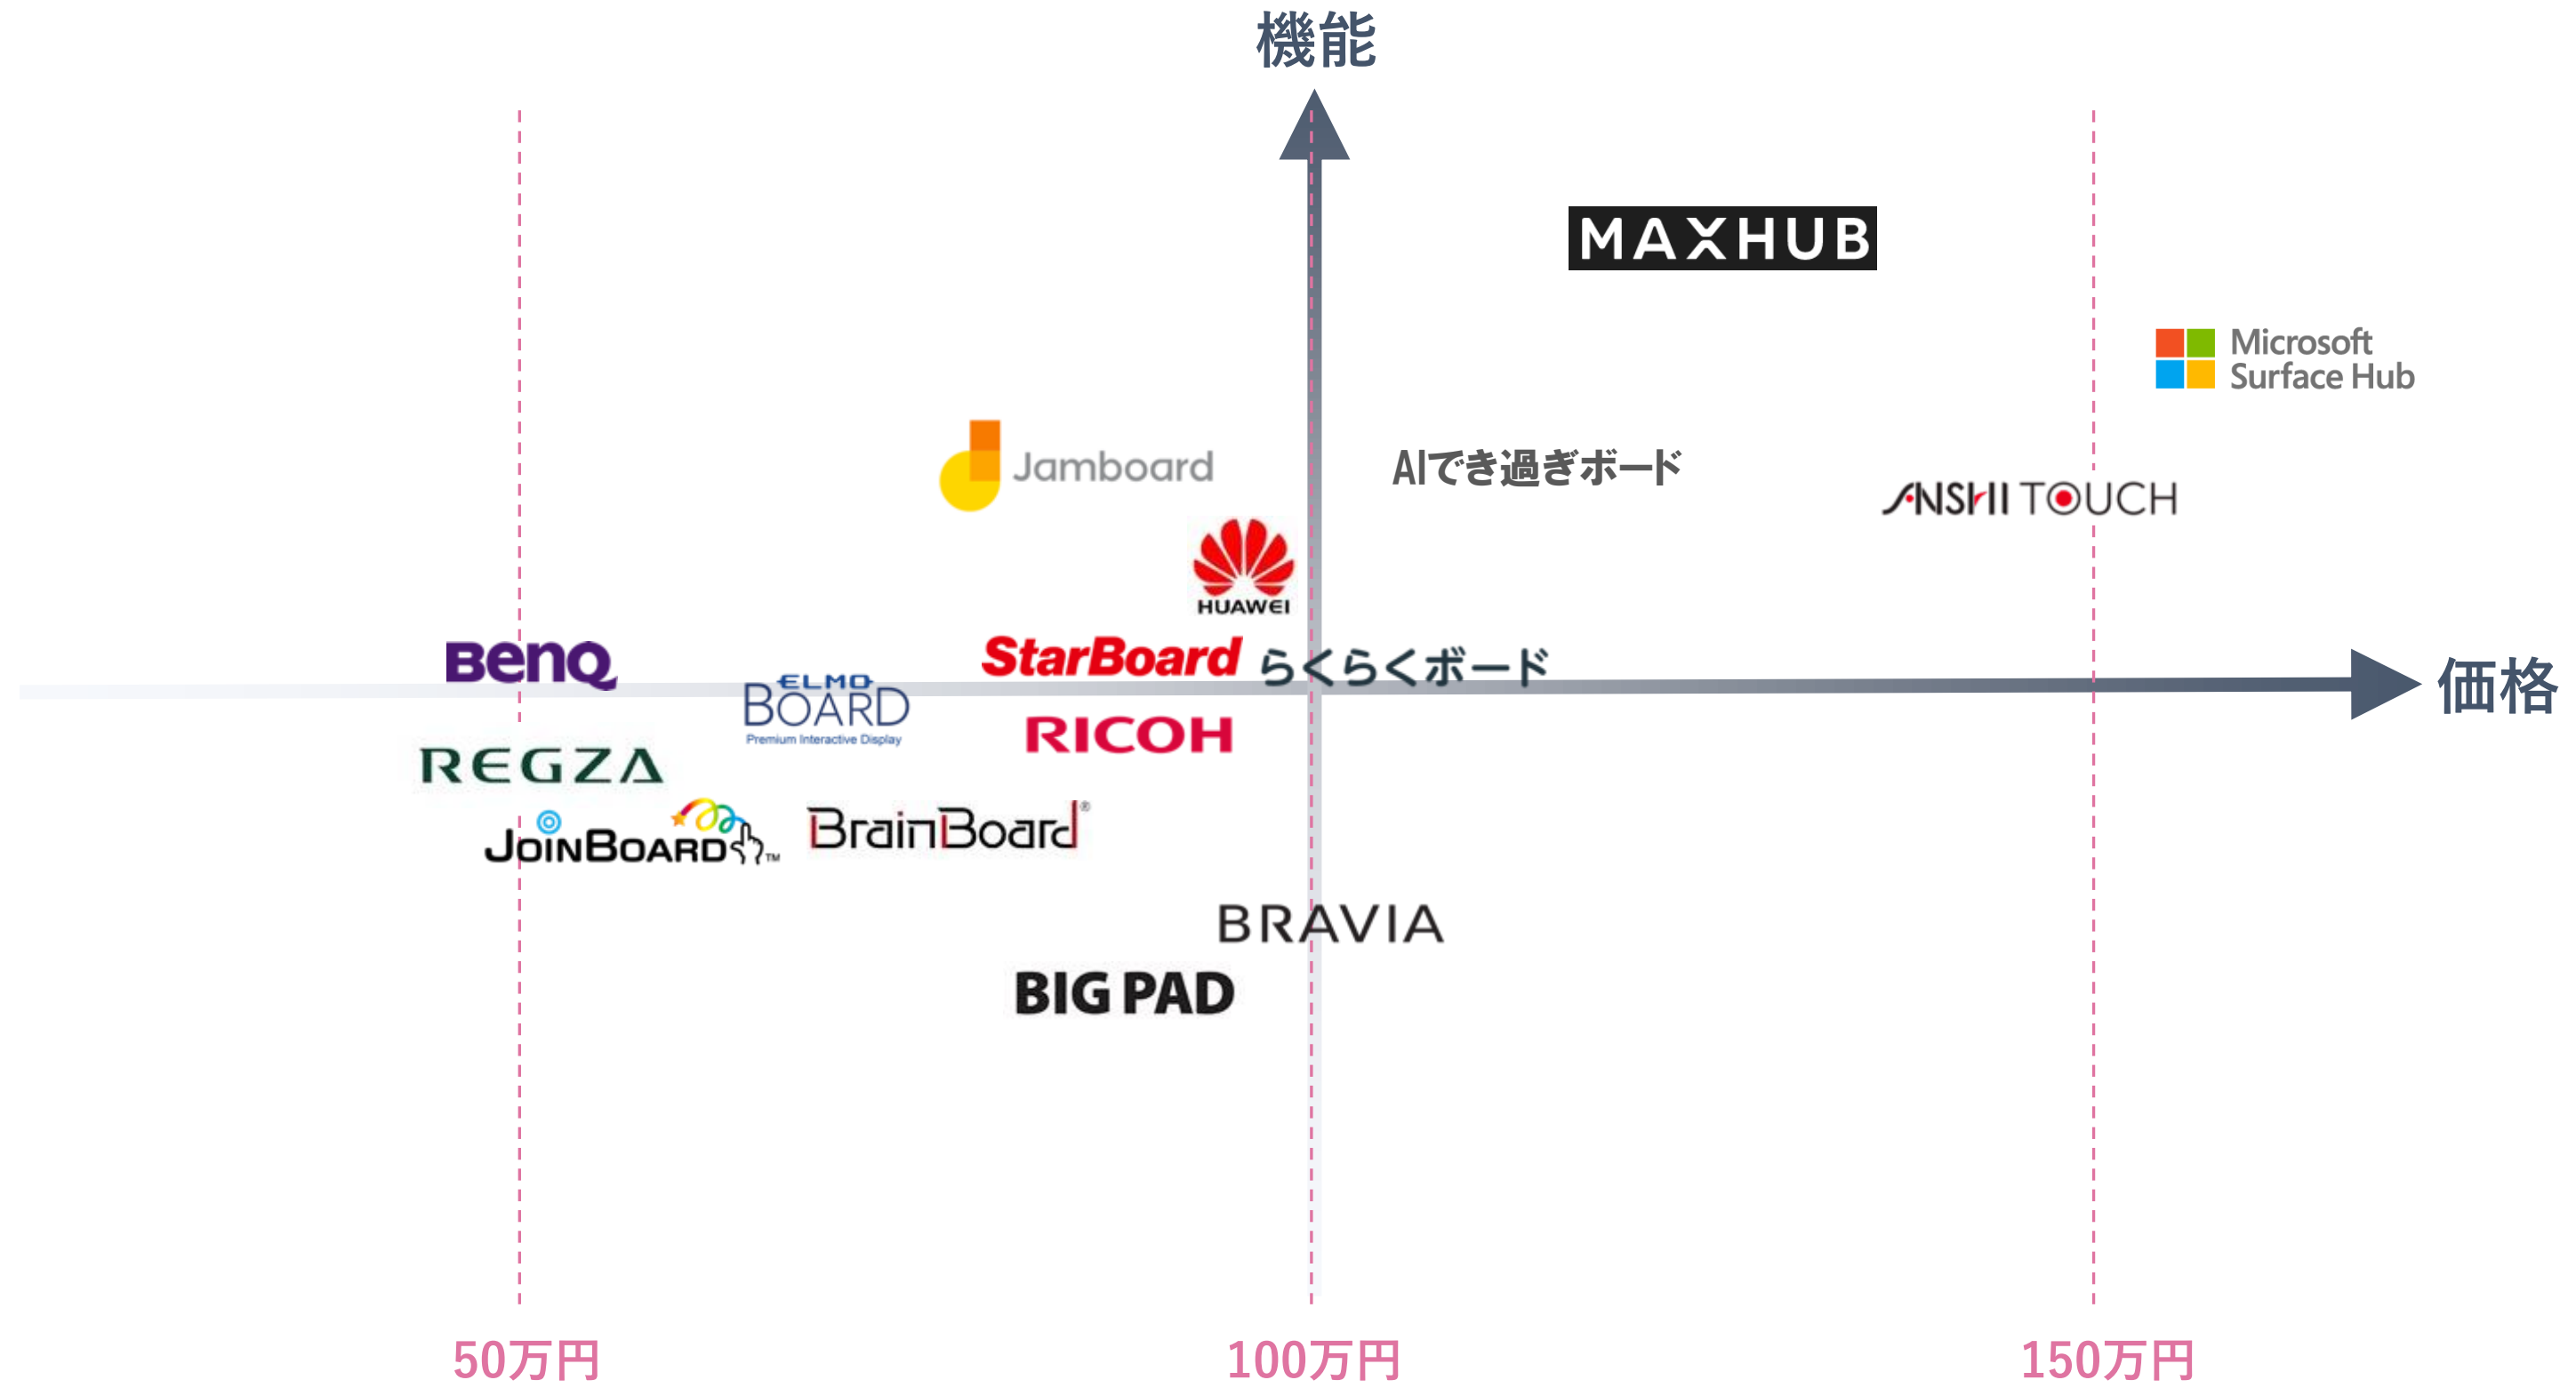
機能

MAXHUB

Microsoft Surface Hub

Jamboard

AIでき過ぎボード

ANSHI TOUCH

HUAWEI

BenQ

StarBoard

らくらくボード

価格

ELMO BOARD Premium Interactive Display

RICOH

REGZA

JOINBOARD™

BrainBoard®

BRAVIA

BIG PAD

50万円

100万円

150万円